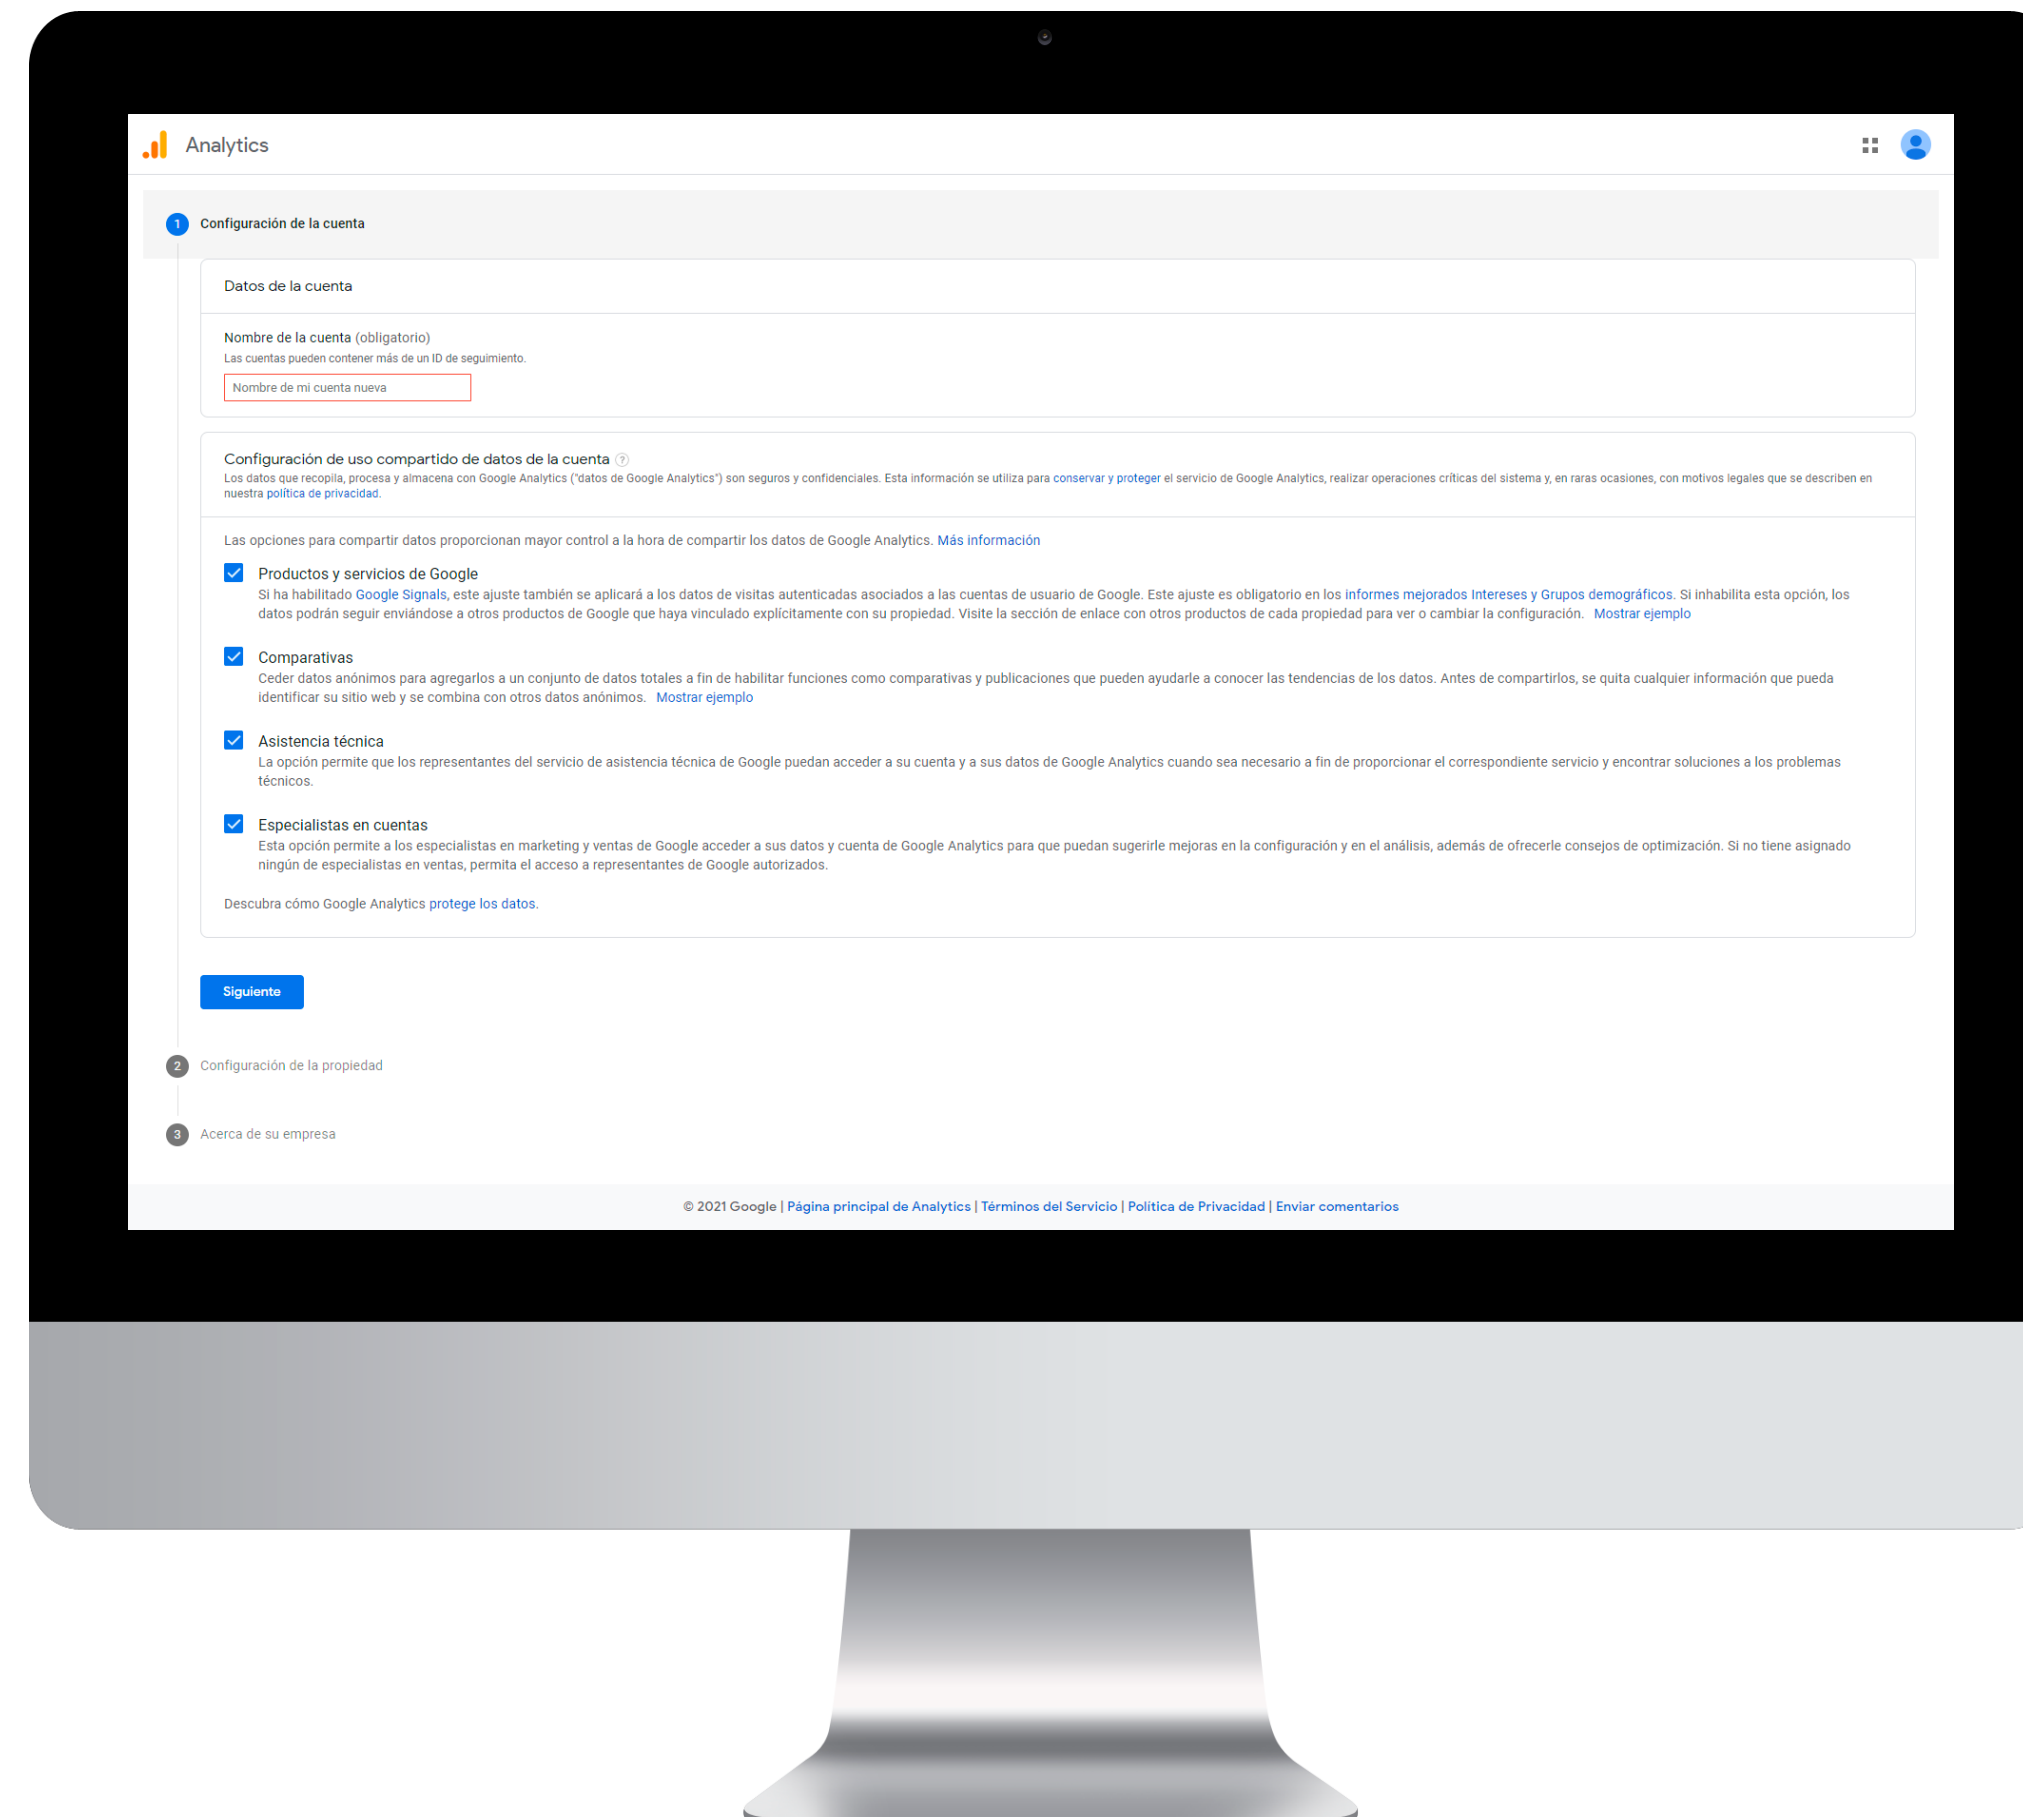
Analytics

1 Configuración de la cuenta

Datos de la cuenta

Nombre de la cuenta (obligatorio)
Las cuentas pueden contener más de un ID de seguimiento.

Nombre de mi cuenta nueva

Configuración de uso compartido de datos de la cuenta
Los datos que recopila, procesa y almacena con Google Analytics ("datos de Google Analytics") son seguros y confidenciales. Esta información se utiliza para conservar y proteger el servicio de Google Analytics, realizar operaciones críticas del sistema y, en raras ocasiones, con motivos legales que se describen en nuestra política de privacidad.

Las opciones para compartir datos proporcionan mayor control a la hora de compartir los datos de Google Analytics. Más información

Productos y servicios de Google
Si ha habilitado Google Signals, este ajuste también se aplicará a los datos de visitas autenticadas asociados a las cuentas de usuario de Google. Este ajuste es obligatorio en los informes mejorados Intereses y Grupos demográficos. Si inhabilita esta opción, los datos podrán seguir enviándose a otros productos de Google que haya vinculado explícitamente con su propiedad. Visite la sección de enlace con otros productos de cada propiedad para ver o cambiar la configuración. Mostrar ejemplo

Comparativas
Ceder datos anónimos para agregarlos a un conjunto de datos totales a fin de habilitar funciones como comparativas y publicaciones que pueden ayudarle a conocer las tendencias de los datos. Antes de compartirlos, se quita cualquier información que pueda identificar su sitio web y se combina con otros datos anónimos. Mostrar ejemplo

Asistencia técnica
La opción permite que los representantes del servicio de asistencia técnica de Google puedan acceder a su cuenta y a sus datos de Google Analytics cuando sea necesario a fin de proporcionar el correspondiente servicio y encontrar soluciones a los problemas técnicos.

Especialistas en cuentas
Esta opción permite a los especialistas en marketing y ventas de Google acceder a sus datos y cuenta de Google Analytics para que puedan sugerirle mejoras en la configuración y en el análisis, además de ofrecerle consejos de optimización. Si no tiene asignado ningún de especialistas en ventas, permita el acceso a representantes de Google autorizados.

Descubra cómo Google Analytics protege los datos.

Siguiente

2 Configuración de la propiedad

3 Acerca de su empresa

© 2021 Google | Página principal de Analytics | Términos del Servicio | Política de Privacidad | Enviar comentarios